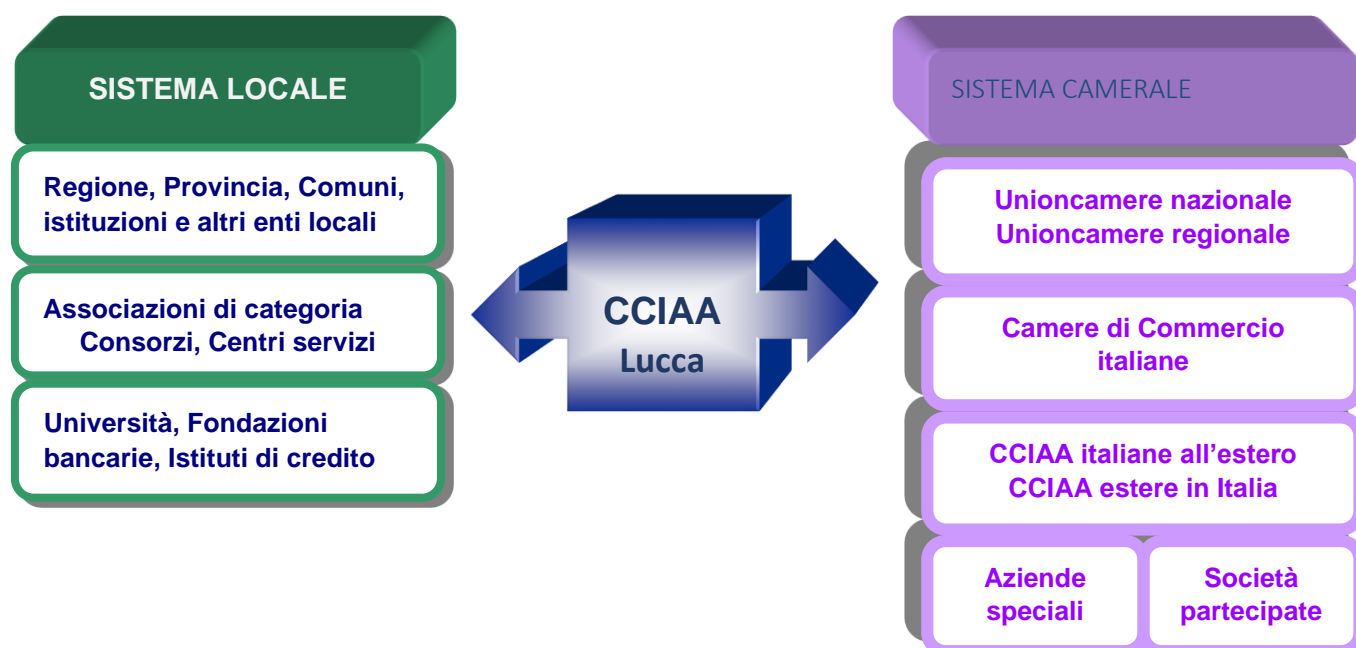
SISTEMA LOCALE

Regione, Provincia, Comuni, istituzioni e altri enti locali

Associazioni di categoria Consorzi, Centri servizi

Università, Fondazioni bancarie, Istituti di credito

CCIAA
Lucca

SISTEMA CAMERALE

Unioncamere nazionale
Unioncamere regionale

Camere di Commercio italiane

CCIAA italiane all'estero
CCIAA estere in Italia

Aziende speciali

Società partecipate